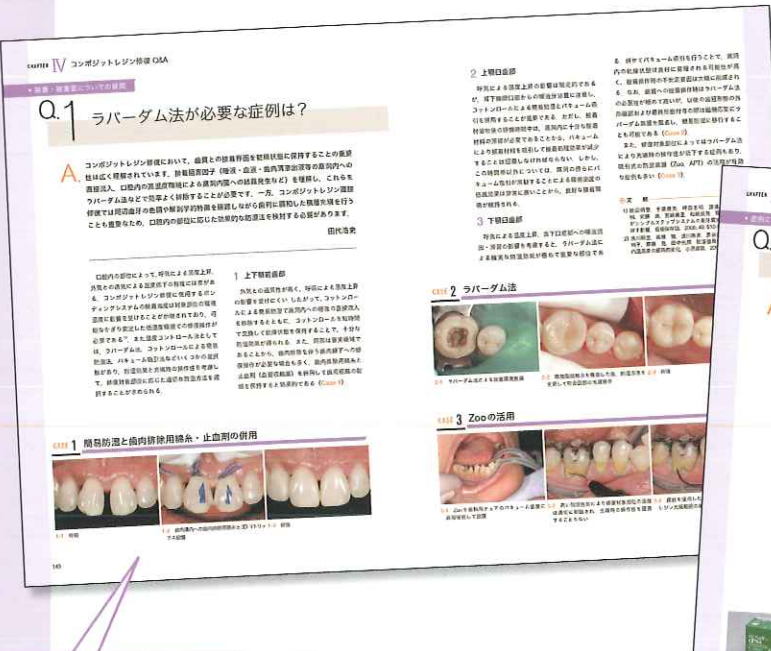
CHAPTER IV コンポジットレジン修復 Q&A

防湿・隔壁法についての疑問

Q.1 ラバーダム法が必要な症例は？

A. コンポジットレジン修復において、歯質との接着界面を長期的に保持することの重要性は広く理解されています。接着阻害因子（唾液・血液・歯肉溝浸出液等の歯列内への直接流入、口腔内の高湿度環境による歯列内への結露発生など）を理解し、これらをラバーダム法などで完全に排除することが必要です。一方、コンポジットレジン直接修復では同時歯肉の色調や解剖学的形態を観察しながら歯列に調和した精度を行うことも重要なため、口腔内の部位に応じた効果的な防湿法を検討する必要があります。

田代浩史

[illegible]

1 上下顎前歯部

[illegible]

2 上顎臼歯部

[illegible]

3 下顎臼歯部

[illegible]

CASE 1 簡易防湿と歯肉排除用綿糸・止血剤の併用

1-1 術前

1-2 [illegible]

1-3 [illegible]

CASE 2 ラバーダム法

2-1 ラバーダム法による術野の隔離

2-2 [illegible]

2-3 術後

CASE 3 Zooの活用

3-1 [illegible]

3-2 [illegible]

3-3 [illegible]

文献

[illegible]

148

CHAPTER

Q.

A